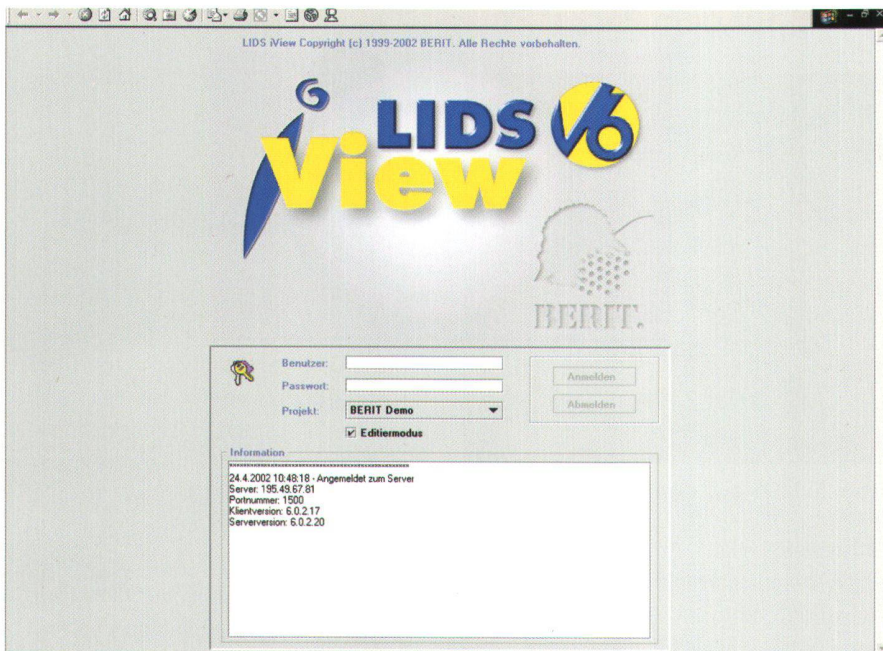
LIDS iView Copyright (c) 1999-2002 BERIT. Alle Rechte vorbehalten.

LIDS V6
iView

BERIT.

Benutzer:
Passwort:
Projekt: BERIT Demo
Editiermodus

Anmelden
Abmelden

Information
**********************************************
24.4.2002 10:48:18 - Angemeldet zum Server
Server: 195.49.67.81
Portnummer: 1500
Klientversion: 6.0.2.17
Serverversion: 6.0.2.20